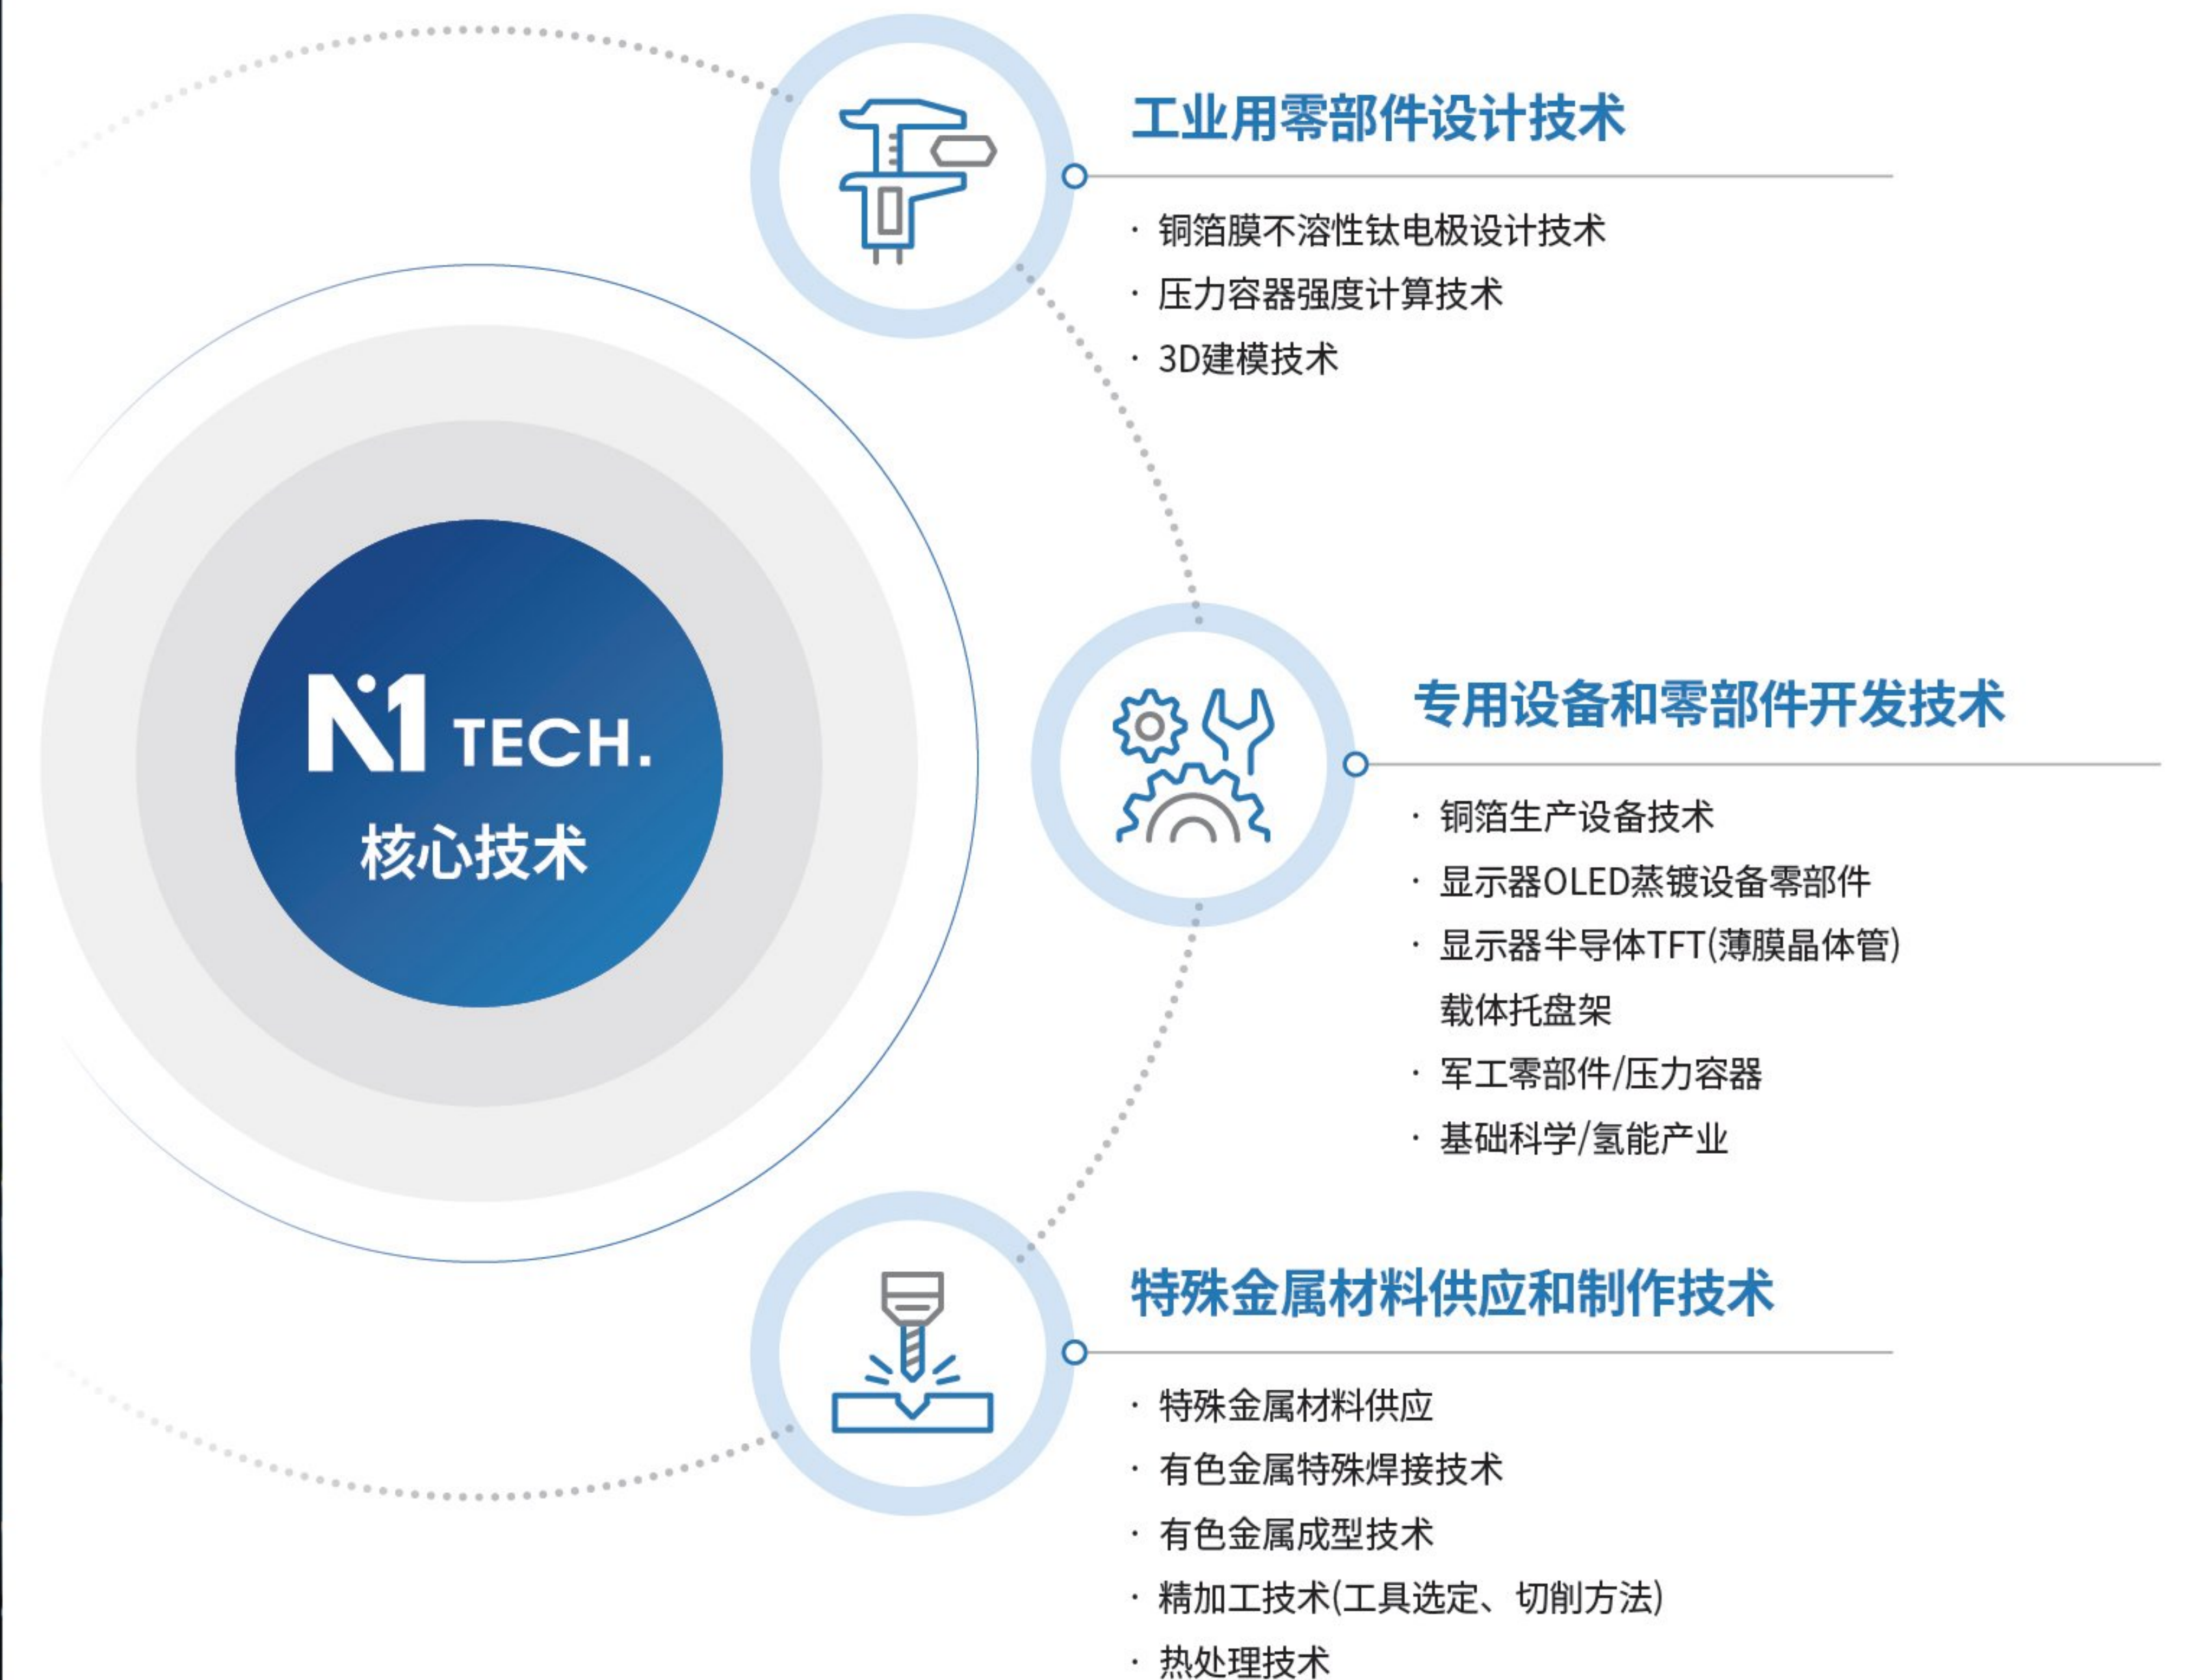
N1 TECH.
核心技术

工业用零部件设计技术

· 铜箔膜不溶性钛电极设计技术
· 压力容器强度计算技术
· 3D建模技术

专用设备和零部件开发技术

· 铜箔生产设备技术
· 显示器OLED蒸镀设备零部件
· 显示器半导体TFT(薄膜晶体管)载体托盘架
· 军工零部件/压力容器
· 基础科学/氢能产业

特殊金属材料供应和制作技术

· 特殊金属材料供应
· 有色金属特殊焊接技术
· 有色金属成型技术
· 精加工技术(工具选定、切削方法)
· 热处理技术